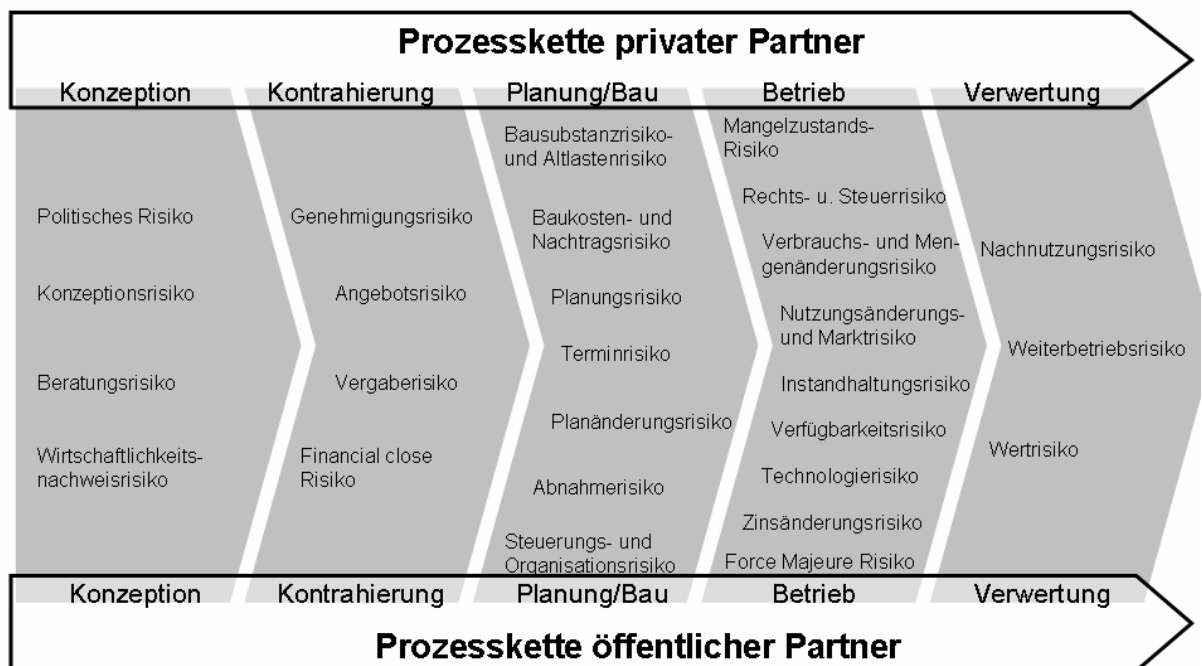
Prozesskette privater Partner

Konzeption

Kontrahierung

Planung/Bau

Betrieb

Verwertung

Politisches Risiko

Konzeptionsrisiko

Beratungsrisiko

Wirtschaftlichkeitsnachweisrisiko

Genehmigungsrisiko

Angebotsrisiko

Vergaberisiko

Financial close Risiko

Bausubstanzrisiko- und Altlastenrisiko

Baukosten- und Nachtragsrisiko

Planungsrisiko

Terminrisiko

Planänderungsrisiko

Abnahmerisiko

Steuerungs- und Organisationsrisiko

Mangelzustands-Risiko

Rechts- u. Steuerrisiko

Verbrauchs- und Mengenänderungsrisiko

Nutzungsänderungs- und Marktrisiko

Instandhaltungsrisiko

Verfügbarkeitsrisiko

Technologierisiko

Zinsänderungsrisiko

Force Majeure Risiko

Nachnutzungsrisiko

Weiterbetriebsrisiko

Wertrisiko

Konzeption

Kontrahierung

Planung/Bau

Betrieb

Verwertung

Prozesskette öffentlicher Partner